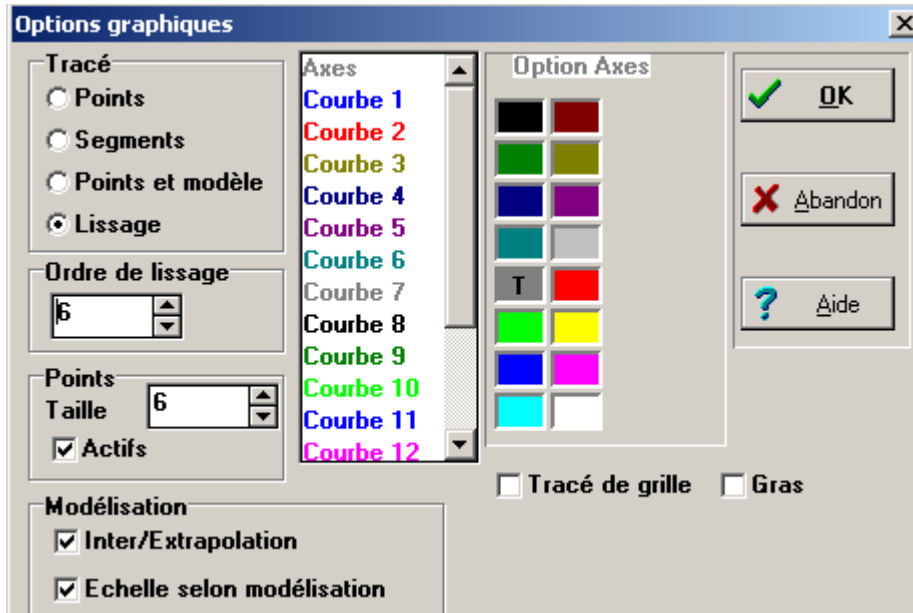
Options graphiques

Tracé
Points
Segments
Points et modèle
Lissage

Ordre de lissage
6

Points
Taille 6
Actifs

Modélisation
Inter/Extrapolation
Echelle selon modélisation

Axes
Courbe 1
Courbe 2
Courbe 3
Courbe 4
Courbe 5
Courbe 6
Courbe 7
Courbe 8
Courbe 9
Courbe 10
Courbe 11
Courbe 12

Option Axes
T

Tracé de grille
Gras

OK
Abandon
Aide